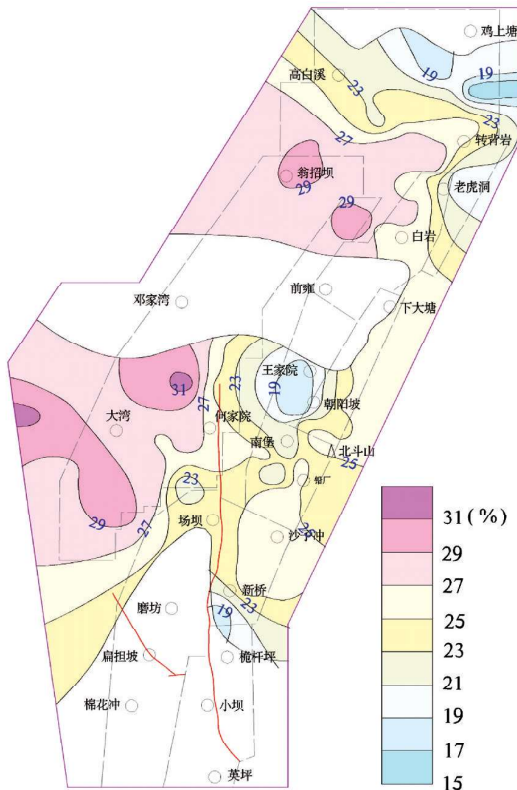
鸡上塘
高白溪
19
19
23
23
27
转背岩
翁招坝
29
老虎洞
29
白岩
邓家湾
前雍
下大塘
王家院
31
23
27
19
朝阳坡
大湾
何家院
南像
北斗山
25
23
铜厂
29
27
场坝
沙子冲
25
新桥
磨坊
19
23
扁担坡
桅杆坪
棉花冲
小坝
英坪
31（%）
29
27
25
23
21
19
17
15